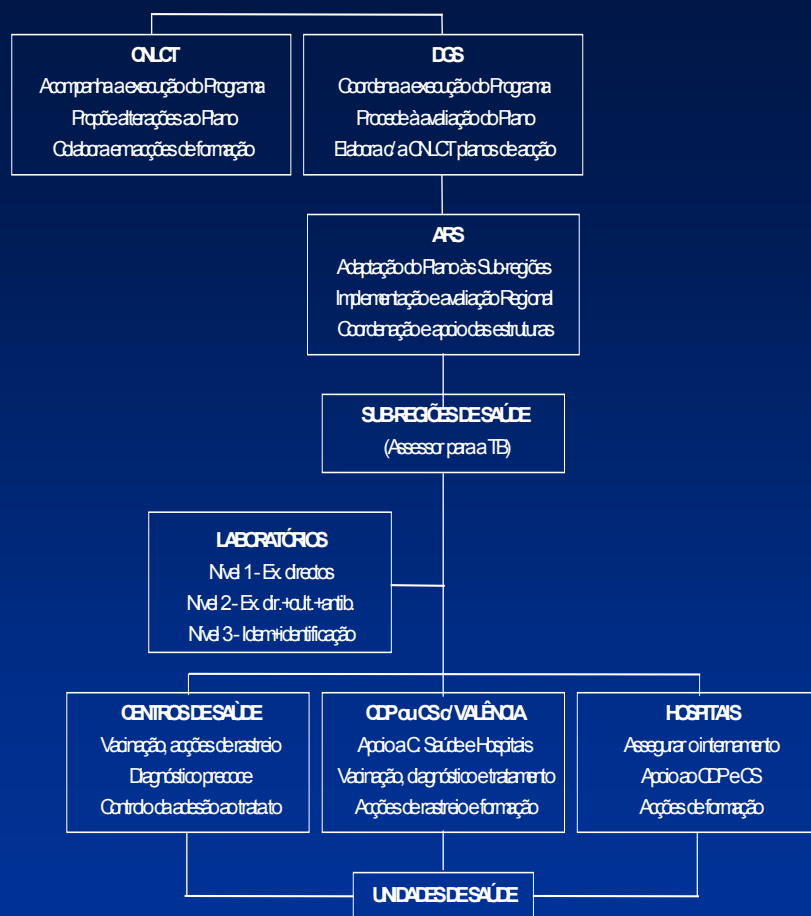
CNLCT
Acompanha a execução do Programa
Propõe alterações ao Plano
Colabora em acções de formação

DGS
Coordena a execução do Programa
Procede à avaliação do Plano
Elabora c/ a CNLCT planos de acção

ARS
Adaptação do Plano às Sub-regiões
Implementação e avaliação Regional
Coordenação e apoio das estruturas

SUB-REGIÕES DE SAÚDE
(Assessor para a TB)

LABORATÓRIOS
Nível 1 - Ex. directos
Nível 2 - Ex. dir.+cult.+antib.
Nível 3 - Idem+identificação

CENTROS DE SAÚDE
Vacinação, acções de rastreio
Diagnóstico precoce
Controlo da adesão ao tratato

CDP ou CS c/ VALÊNCIA
Apoio a C. Saúde e Hospitais
Vacinação, diagnóstico e tratamento
Acções de rastreio e formação

HOSPITAIS
Assegurar o internamento
Apoio ao CDP e CS
Acções de formação

UNIDADES DE SAÚDE